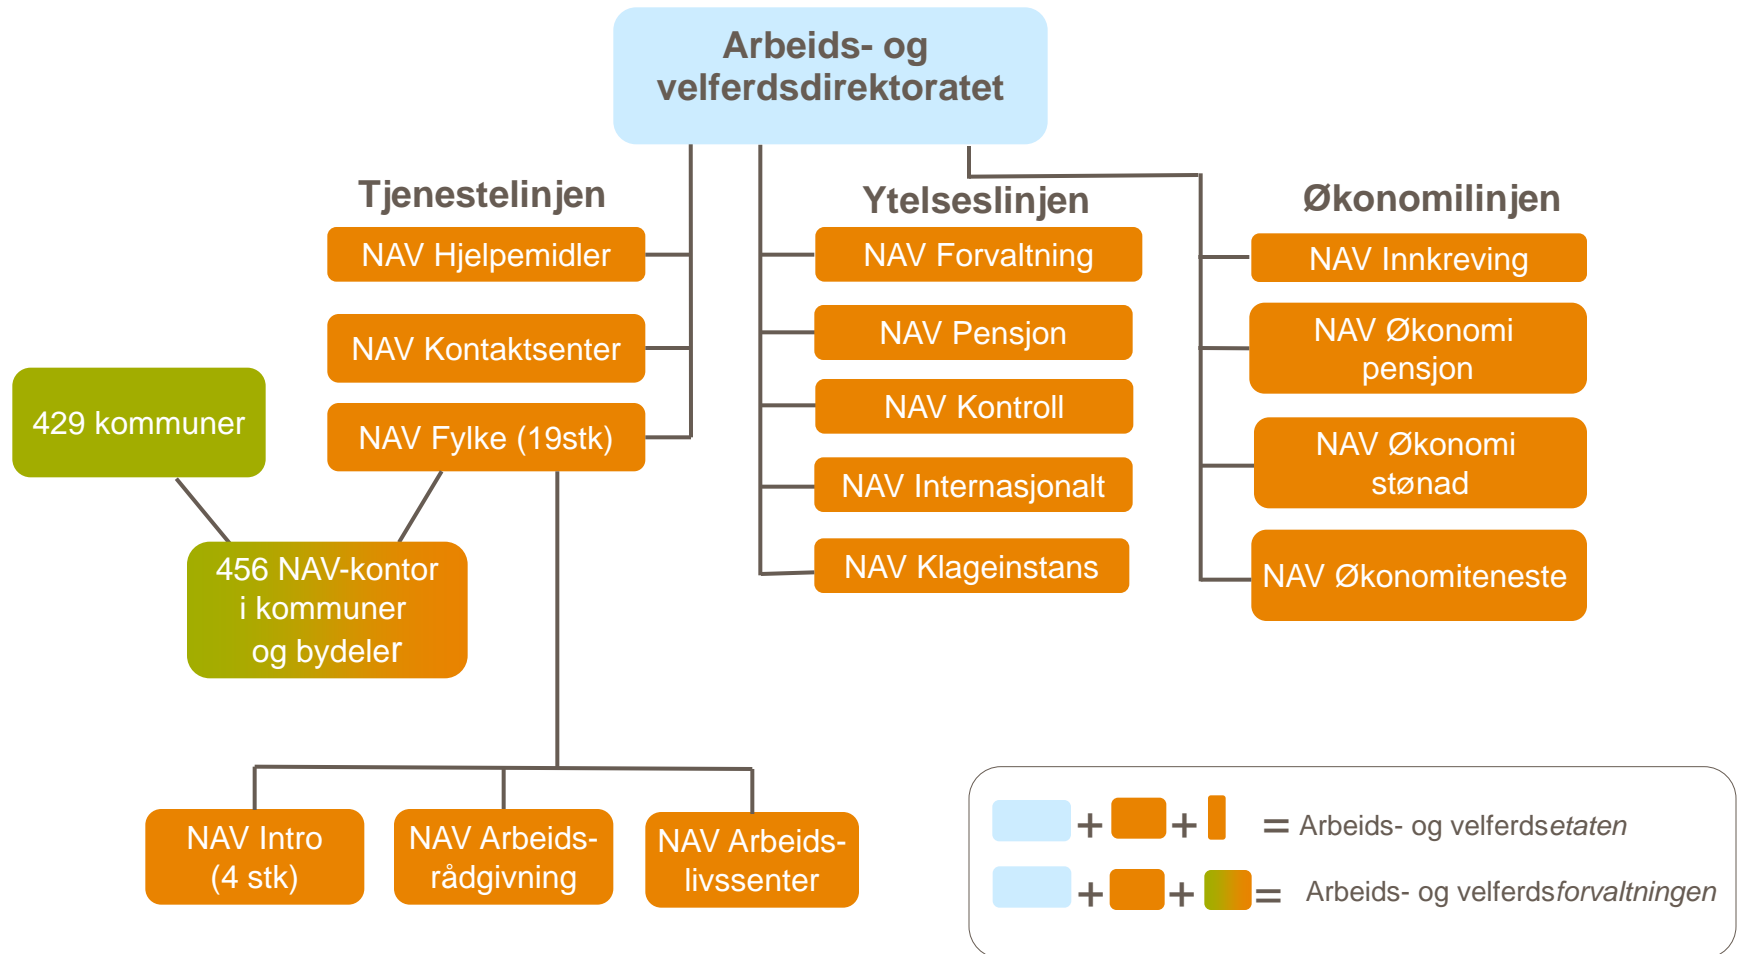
Arbeids- og velferdsdirektoratet

Tjenestelinjen

NAV Hjelpemidler

NAV Kontaktsenter

NAV Fylke (19stk)

429 kommuner

456 NAV-kontor i kommuner og bydeler

NAV Intro (4 stk)

NAV Arbeidsrådgivning

NAV Arbeidslivssenter

Ytelseslinjen

NAV Forvaltning

NAV Pensjon

NAV Kontroll

NAV Internasjonalt

NAV Klageinstans

Økonomilinjen

NAV Innkreving

NAV Økonomi pensjon

NAV Økonomi stønad

NAV Økonomiteneste

+ + = Arbeids- og velferdsetaten

+ + = Arbeids- og velferdsforvaltningen